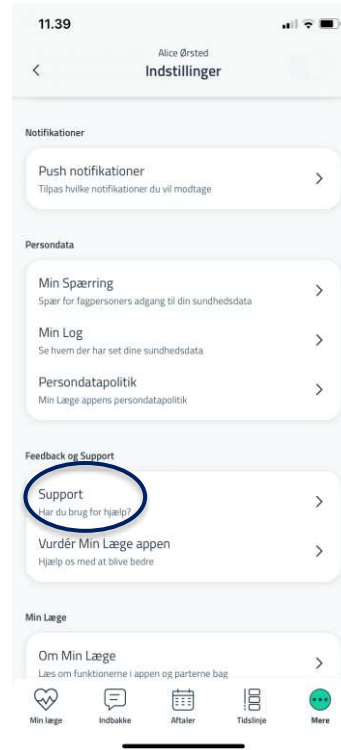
11.39

Alice Ørsted
Indstillinger

Notifikationer

Push notifikationer
Tilpas hvilke notifikationer du vil modtage

Persondata

Min Spærring
Spær for fagpersoners adgang til din sundhedsdata

Min Log
Se hvem der har set dine sundhedsdata

Persondatapolitik
Min Læge appens persondatapolitik

Feedback og Support

Support
Har du brug for hjælp?

Vurdér Min Læge appen
Hjælp os med at blive bedre

Min Læge

Om Min Læge
Læs om funktionerne i appen og parterne bag

Min læge
Indbakke
Aftaler
Tidslinje
Mere